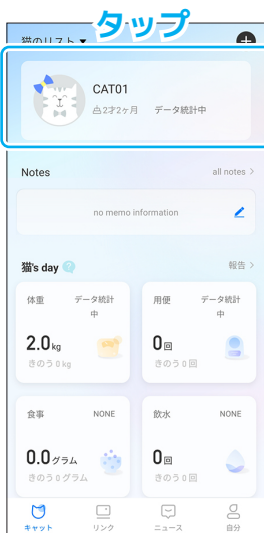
タップ

猫のリスト ▾

+

CAT01

♂2才2ヶ月　データ統計中

Notes

all notes >

no memo information

猫's day

報告 >

体重　データ統計中

2.0kg

きのう 0 kg

用便　データ統計中

0回

きのう 0 回

食事　NONE

0.0グラム

きのう 0 グラム

飲水　NONE

0回

きのう 0 回

キャット　リンク　ニュース　自分